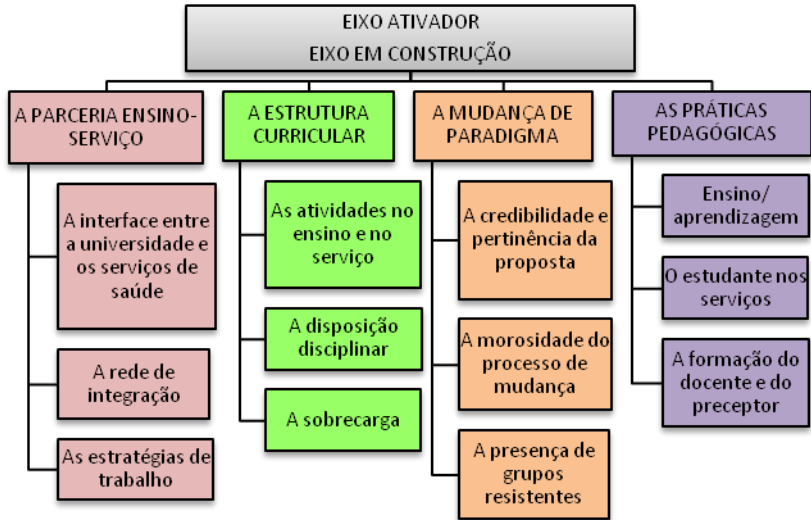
EIXO ATIVADOR
EIXO EM CONSTRUÇÃO

A PARCERIA ENSINO-SERVIÇO

A interface entre a universidade e os serviços de saúde

A rede de integração

As estratégias de trabalho

A ESTRUTURA CURRICULAR

As atividades no ensino e no serviço

A disposição disciplinar

A sobrecarga

A MUDANÇA DE PARADIGMA

A credibilidade e pertinência da proposta

A morosidade do processo de mudança

A presença de grupos resistentes

AS PRÁTICAS PEDAGÓGICAS

Ensino/ aprendizagem

O estudante nos serviços

A formação do docente e do preceptor